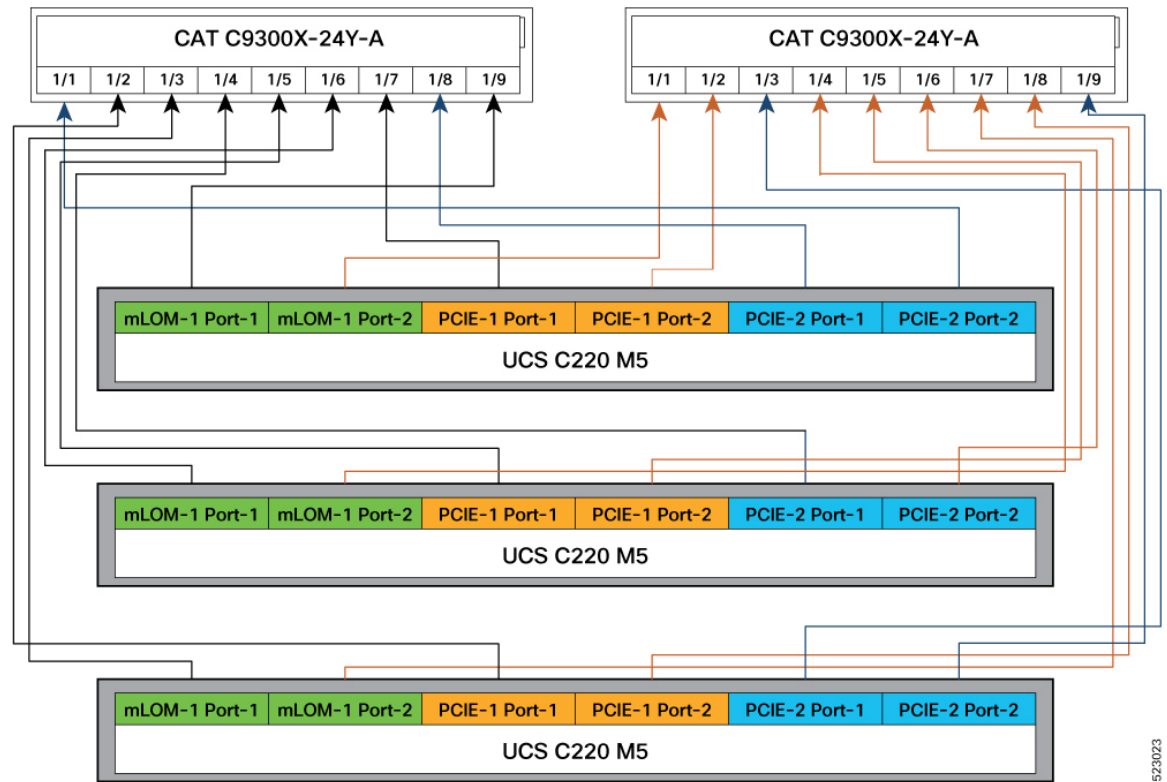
CAT C9300X-24Y-A

1/1 1/2 1/3 1/4 1/5 1/6 1/7 1/8 1/9

CAT C9300X-24Y-A

1/1 1/2 1/3 1/4 1/5 1/6 1/7 1/8 1/9

mLOM-1 Port-1 mLOM-1 Port-2 PCIE-1 Port-1 PCIE-1 Port-2 PCIE-2 Port-1 PCIE-2 Port-2

UCS C220 M5

mLOM-1 Port-1 mLOM-1 Port-2 PCIE-1 Port-1 PCIE-1 Port-2 PCIE-2 Port-1 PCIE-2 Port-2

UCS C220 M5

mLOM-1 Port-1 mLOM-1 Port-2 PCIE-1 Port-1 PCIE-1 Port-2 PCIE-2 Port-1 PCIE-2 Port-2

UCS C220 M5

523023